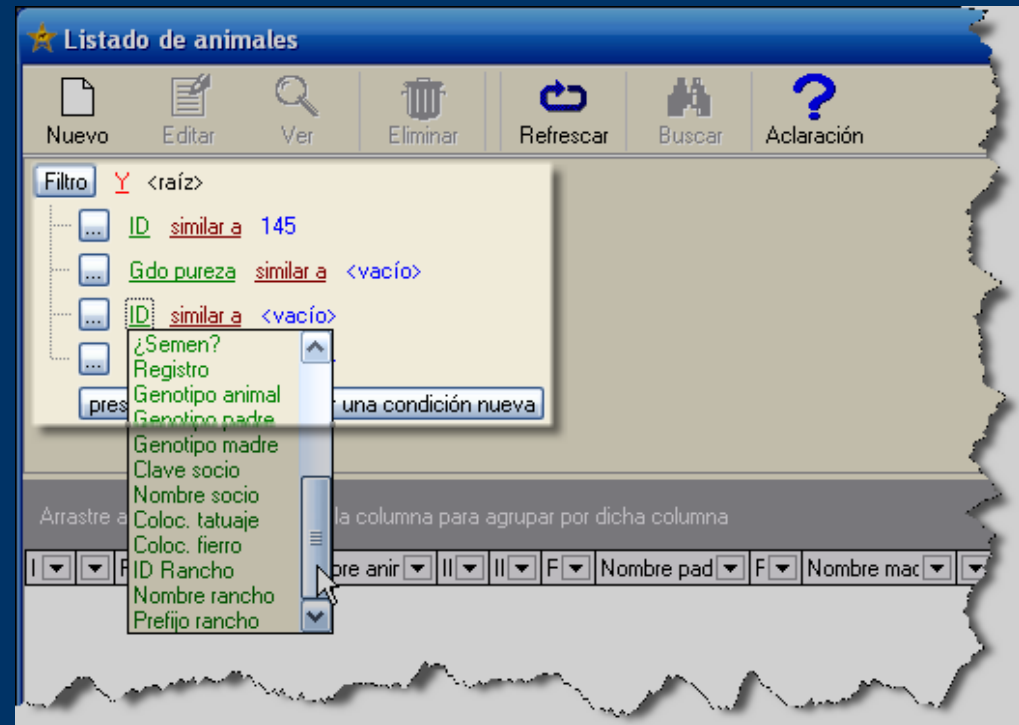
Listado de animales

Nuevo Editar Ver Eliminar Refrescar Buscar Aclaración

Filtro Y <raíz>

... ID similar a 145

... Gdo pureza similar a <vacío>

... ID similar a <vacío>

...

pres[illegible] una condición nueva

¿Semen?
Registro
Genotipo animal
Genotipo padre
Genotipo madre
Clave socio
Nombre socio
Coloc. tatuaje
Coloc. fierro
ID Rancho
Nombre rancho
Prefijo rancho

Arrastre a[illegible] la columna para agrupar por dicha columna

I | F | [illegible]bre anir | II | II | F | Nombre pad | F | Nombre mac |